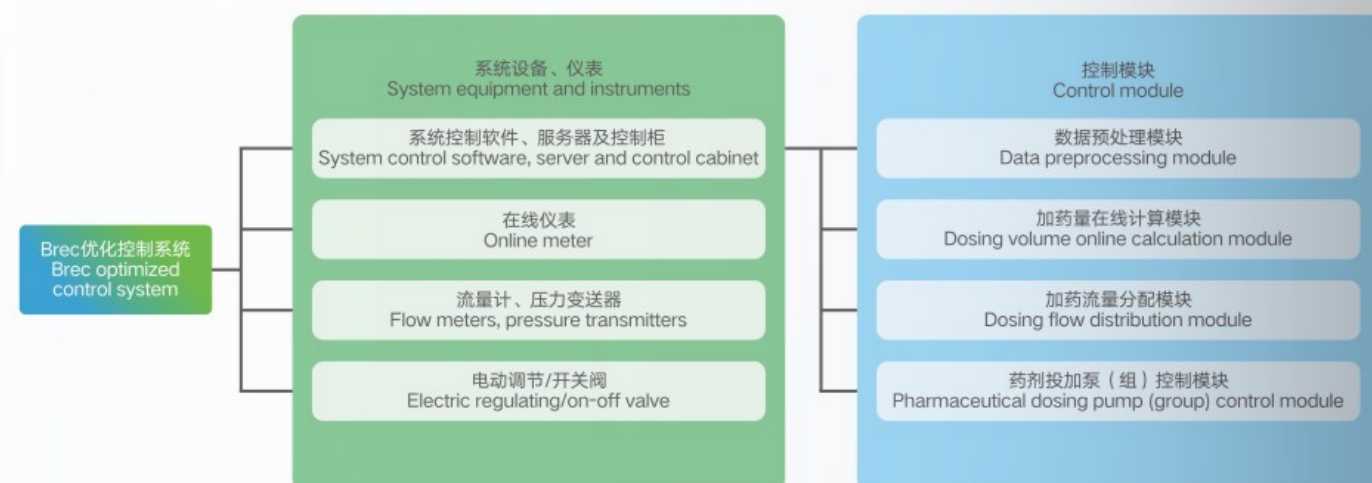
Brec优化控制系统
Brec optimized control system

系统设备、仪表
System equipment and instruments

系统控制软件、服务器及控制柜
System control software, server and control cabinet

在线仪表
Online meter

流量计、压力变送器
Flow meters, pressure transmitters

电动调节/开关阀
Electric regulating/on-off valve

控制模块
Control module

数据预处理模块
Data preprocessing module

加药量在线计算模块
Dosing volume online calculation module

加药流量分配模块
Dosing flow distribution module

药剂投加泵（组）控制模块
Pharmaceutical dosing pump (group) control module